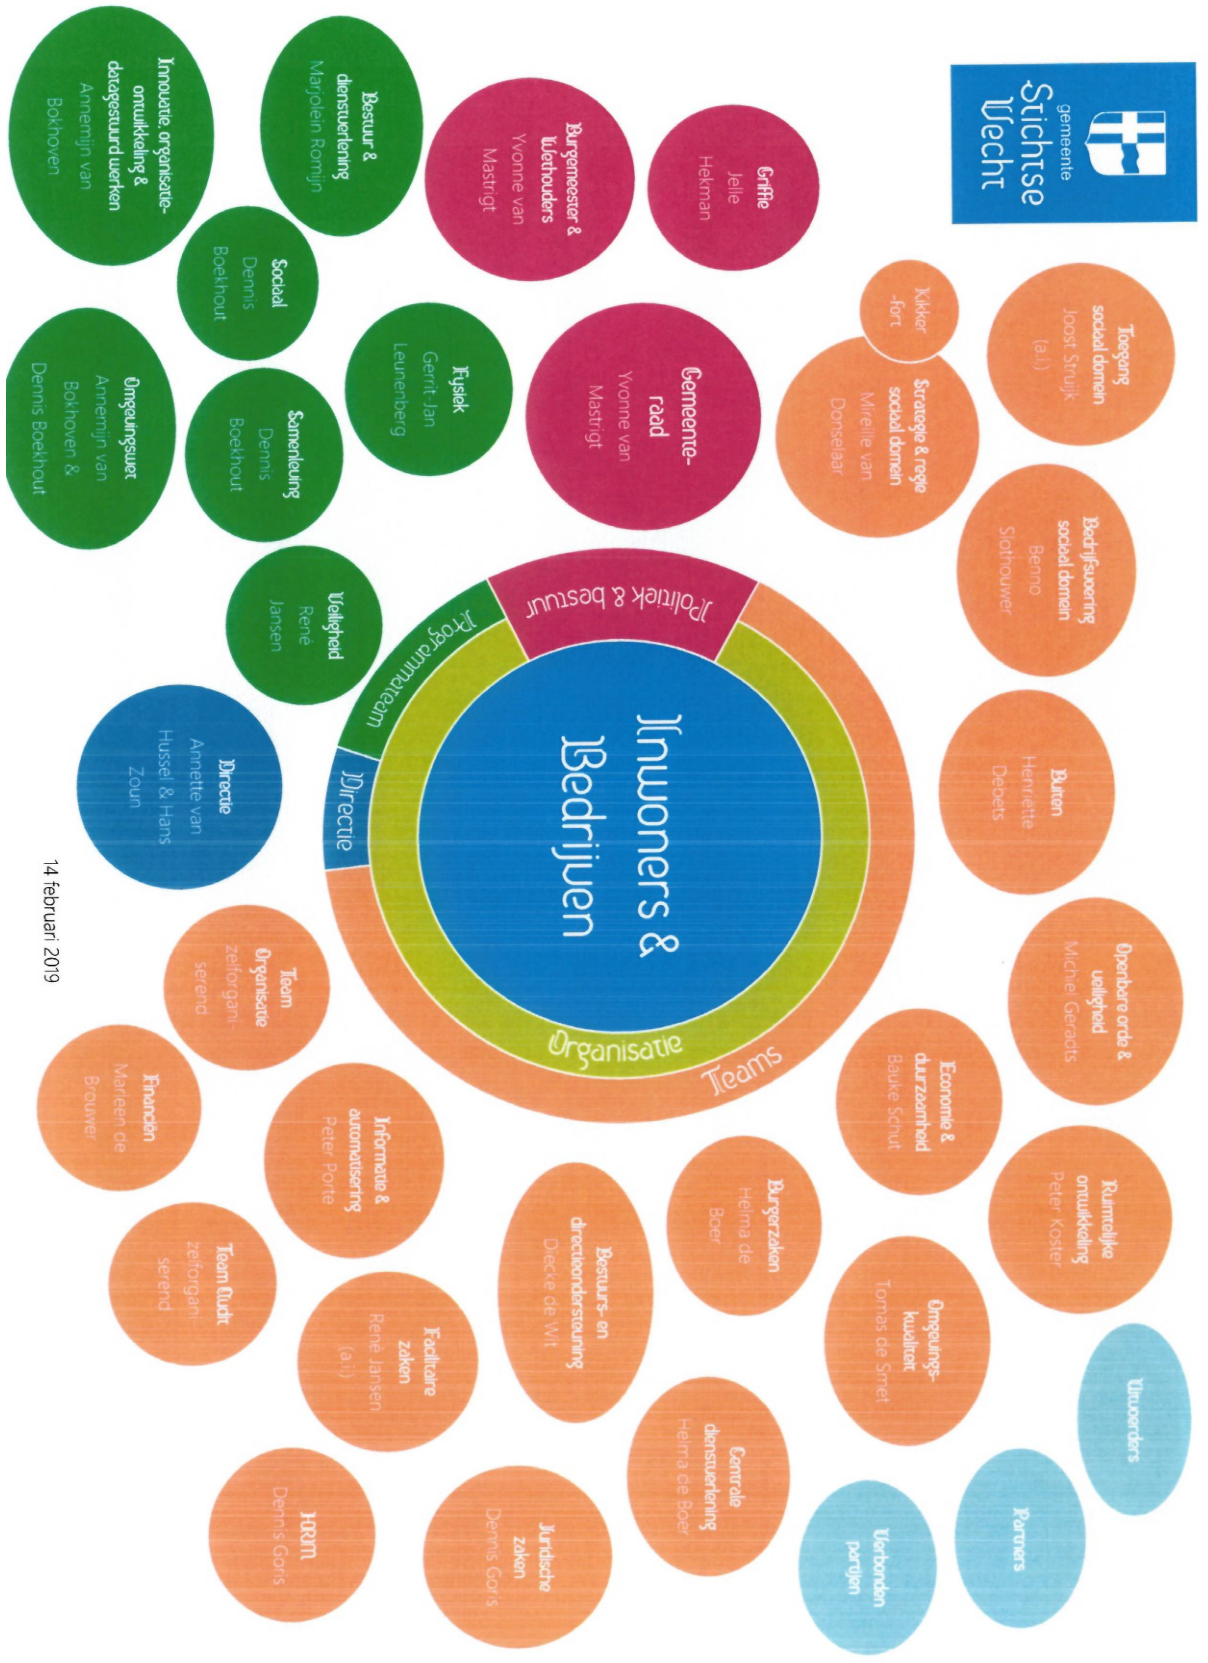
gemeente
Stichtse
Vecht

Griffie
Jelle
Hekman

Burgemeester & Wethouders
Yvonne van
Mastrigt

Bestuur & dienstverlening
Marjolein Romijn

Innovatie, organisatie-ontwikkeling & datagestuurd werken
Annemijn van
Bokhoven

Sociaal
Dennis
Boekhout

Fysiek
Gerrit Jan
Leunenberg

Gemeente-raad
Yvonne van
Mastrigt

Omgevingswet
Annemijn van
Bokhoven &
Dennis Boekhout

Samenleving
Dennis
Boekhout

Veiligheid
René
Jansen

Directie
Annette van
Hussel & Hans
Zoun

Toegang sociaal domein
Joost Struijk
(a.i.)

Kikker
-fort

Strategie & regie sociaal domein
Mireille van
Donselaar

Bedrijfsvoering sociaal domein
Benno
Slothouwer

Buiten
Henriëtte
Debets

Openbare orde & veiligheid
Michel Geraets

Economie & duurzaamheid
Bauke Schut

Ruimtelijke ontwikkeling
Peter Koster

Burgerzaken
Helma de
Boer

Omgevings-kwaliteit
Tomas de Smet

Inwoners

Partners

Verbonden partijen

Centrale dienstverlening
Helma de Boer

Bestuurs- en directieondersteuning
Dieke de Wit

Juridische zaken
Dennis Goris

Facilitaire zaken
René Jansen
(a.i.)

HRM
Dennis Goris

Team Audit
zelforgani-
serend

Informatie & automatisering
Peter Porte

Financiën
Marleen de
Brouwer

Team Organisatie
zelforgani-
serend

Politiek & bestuur

Programmateam

Directie

Organisatie

Teams

Inwoners & Bedrijven

14 februari 2019